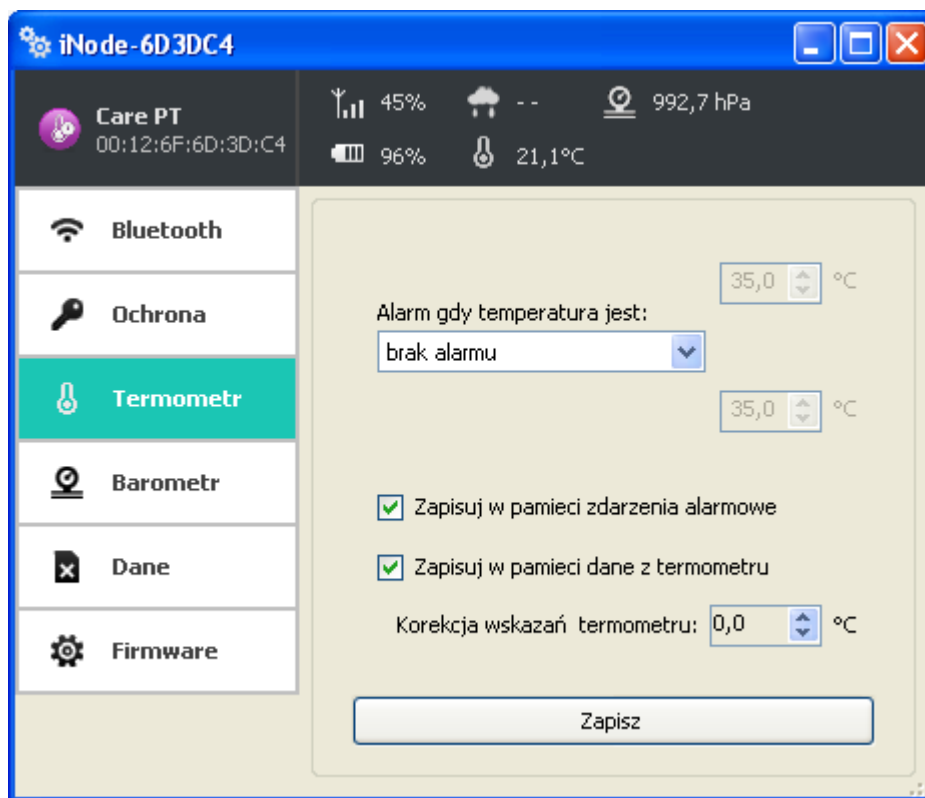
iNode-6D3DC4

Care PT
00:12:6F:6D:3D:C4

45%
- -
992,7 hPa
96%
21,1°C

Bluetooth
Ochrona
Termometr
Barometr
Dane
Firmware

35,0 °C
Alarm gdy temperatura jest:
brak alarmu
35,0 °C

Zapisuj w pamieci zdarzenia alarmowe
Zapisuj w pamieci dane z termometru
Korekcja wskazań termometru: 0,0 °C

Zapisz